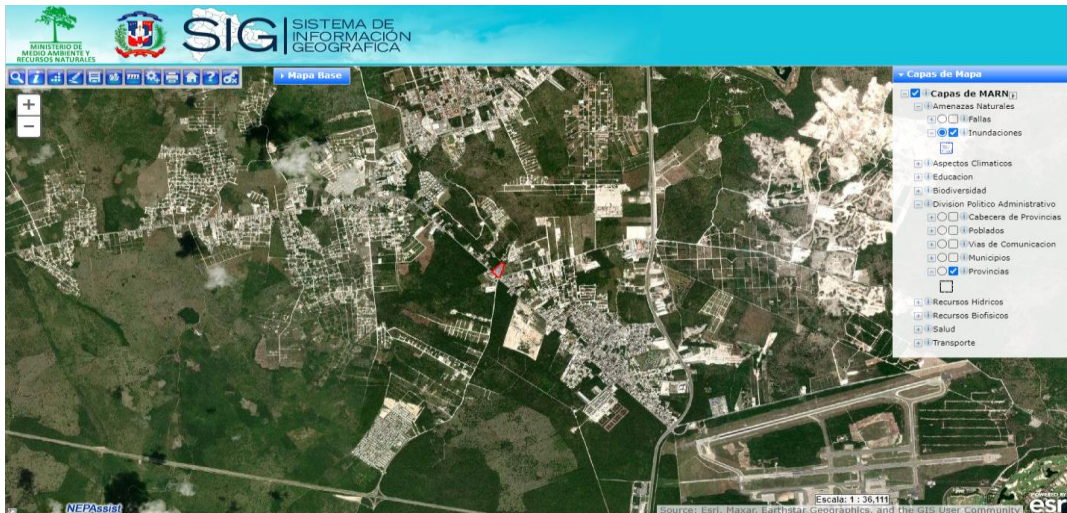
MINISTERIO DE MEDIO AMBIENTE Y RECURSOS NATURALES

SIG SISTEMA DE INFORMACIÓN GEOGRÁFICA

Mapa Base

+
−

Capas de Mapa
Capas de MARN
Amenazas Naturales
Fallas
Inundaciones
Aspectos Climaticos
Educacion
Biodiversidad
Division Politico Administrativo
Cabecera de Provincias
Poblados
Vias de Comunicacion
Municipios
Provincias
Recursos Hidricos
Recursos Biofisicos
Salud
Transporte

NEPAssist
Escala: 1 : 36,111
Source: Esri, Maxar, Earthstar Geographics, and the GIS User Community
POWERED BY esri